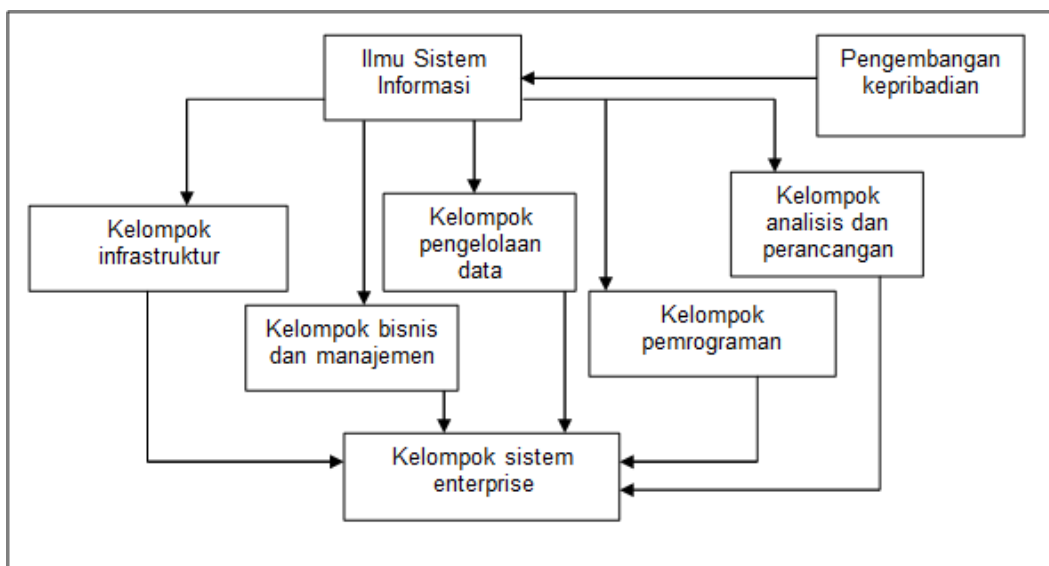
Ilmu Sistem Informasi

Pengembangan kepribadian

Kelompok infrastruktur

Kelompok pengelolaan data

Kelompok analisis dan perancangan

Kelompok bisnis dan manajemen

Kelompok pemrograman

Kelompok sistem enterprise